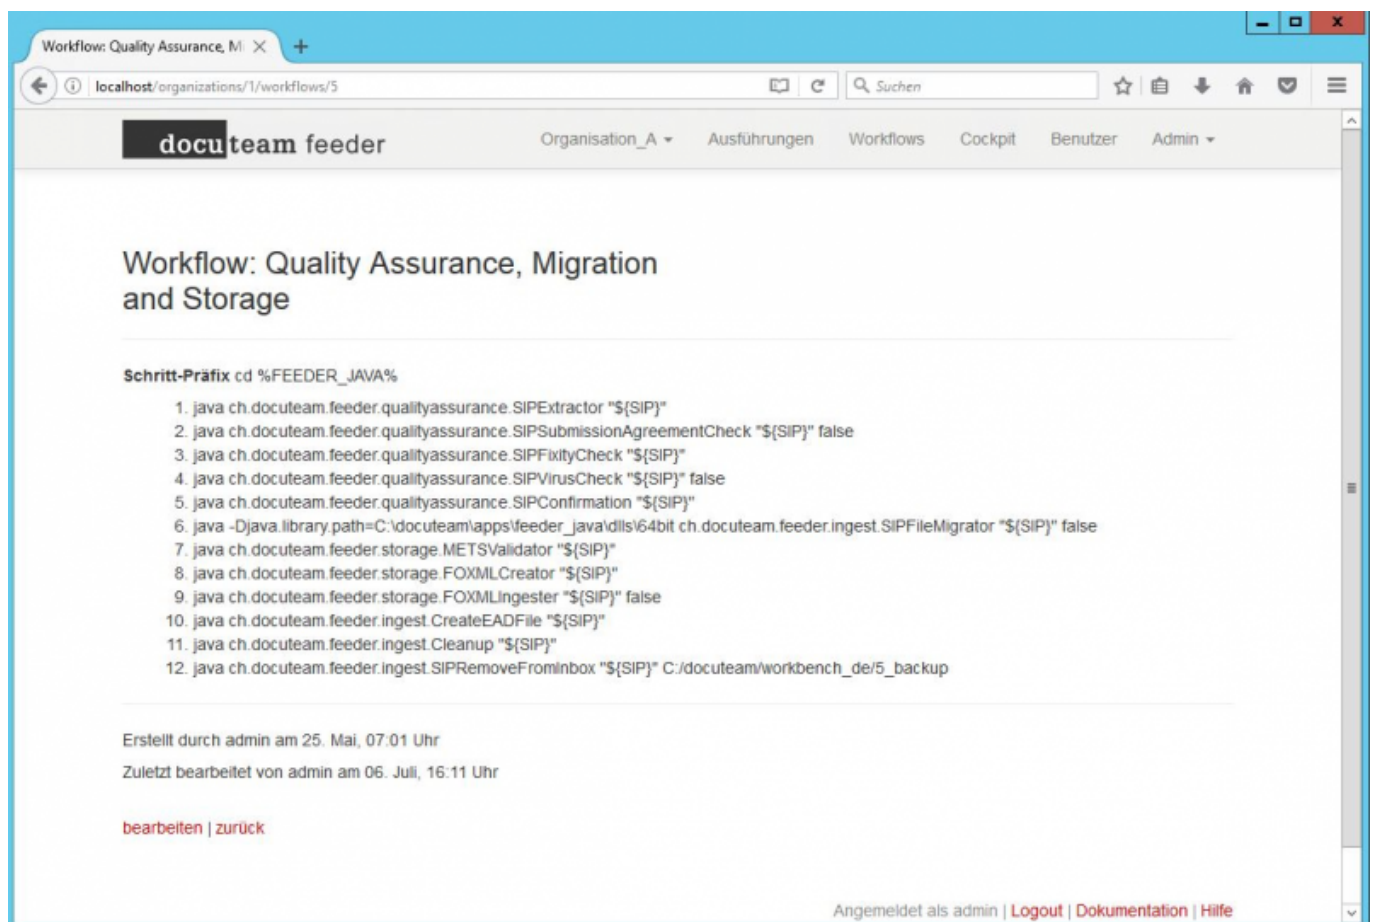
Workflow: Quality Assurance, M ×
+
localhost/organizations/1/workflows/5
Suchen

docuteam feeder
Organisation_A
Ausführungen
Workflows
Cockpit
Benutzer
Admin

Workflow: Quality Assurance, Migration and Storage

Schritt-Präfix cd %FEEDER_JAVA%

1. java ch.docuteam.feeder.qualityassurance.SIPExtractor "${SIP}"
2. java ch.docuteam.feeder.qualityassurance.SIPSubmissionAgreementCheck "${SIP}" false
3. java ch.docuteam.feeder.qualityassurance.SIPFixityCheck "${SIP}"
4. java ch.docuteam.feeder.qualityassurance.SIPVirusCheck "${SIP}" false
5. java ch.docuteam.feeder.qualityassurance.SIPConfirmation "${SIP}"
6. java -Djava.library.path=C:\docuteam\apps\feeder_java\dlls\64bit ch.docuteam.feeder.ingest.SIPFileMigrator "${SIP}" false
7. java ch.docuteam.feeder.storage.METSValidator "${SIP}"
8. java ch.docuteam.feeder.storage.FOXMLCreator "${SIP}"
9. java ch.docuteam.feeder.storage.FOXMLIngester "${SIP}" false
10. java ch.docuteam.feeder.ingest.CreateEADFile "${SIP}"
11. java ch.docuteam.feeder.ingest.Cleanup "${SIP}"
12. java ch.docuteam.feeder.ingest.SIPRemoveFromInbox "${SIP}" C:/docuteam/workbench_de/5_backup

Erstellt durch admin am 25. Mai, 07:01 Uhr
Zuletzt bearbeitet von admin am 06. Juli, 16:11 Uhr

bearbeiten | zurück

Angemeldet als admin | Logout | Dokumentation | Hilfe